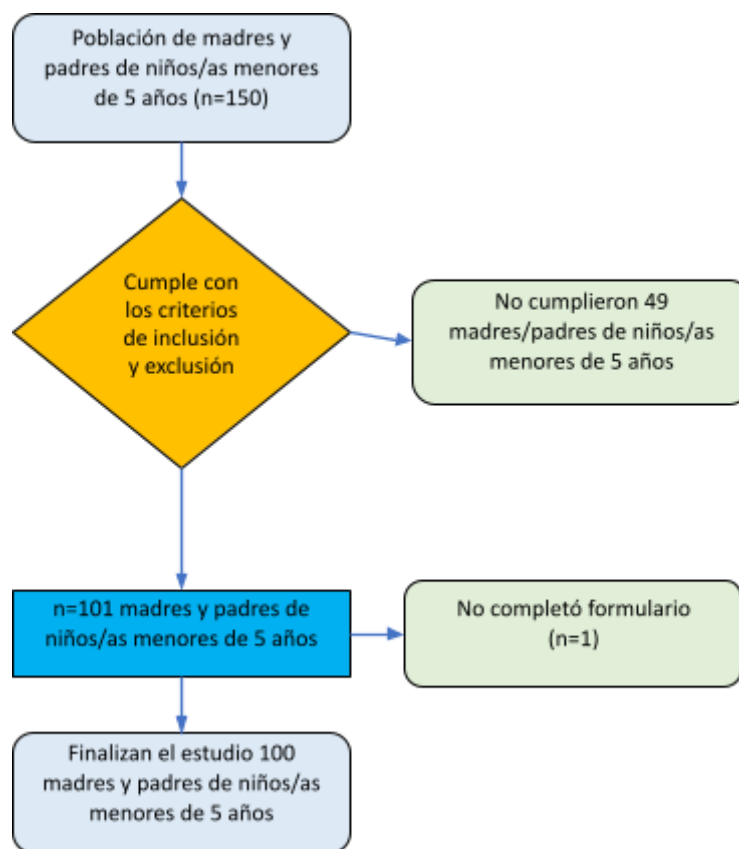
Población de madres y padres de niños/as menores de 5 años (n=150)

Cumple con los criterios de inclusión y exclusión

No cumplieron 49 madres/padres de niños/as menores de 5 años

n=101 madres y padres de niños/as menores de 5 años

No completó formulario (n=1)

Finalizan el estudio 100 madres y padres de niños/as menores de 5 años